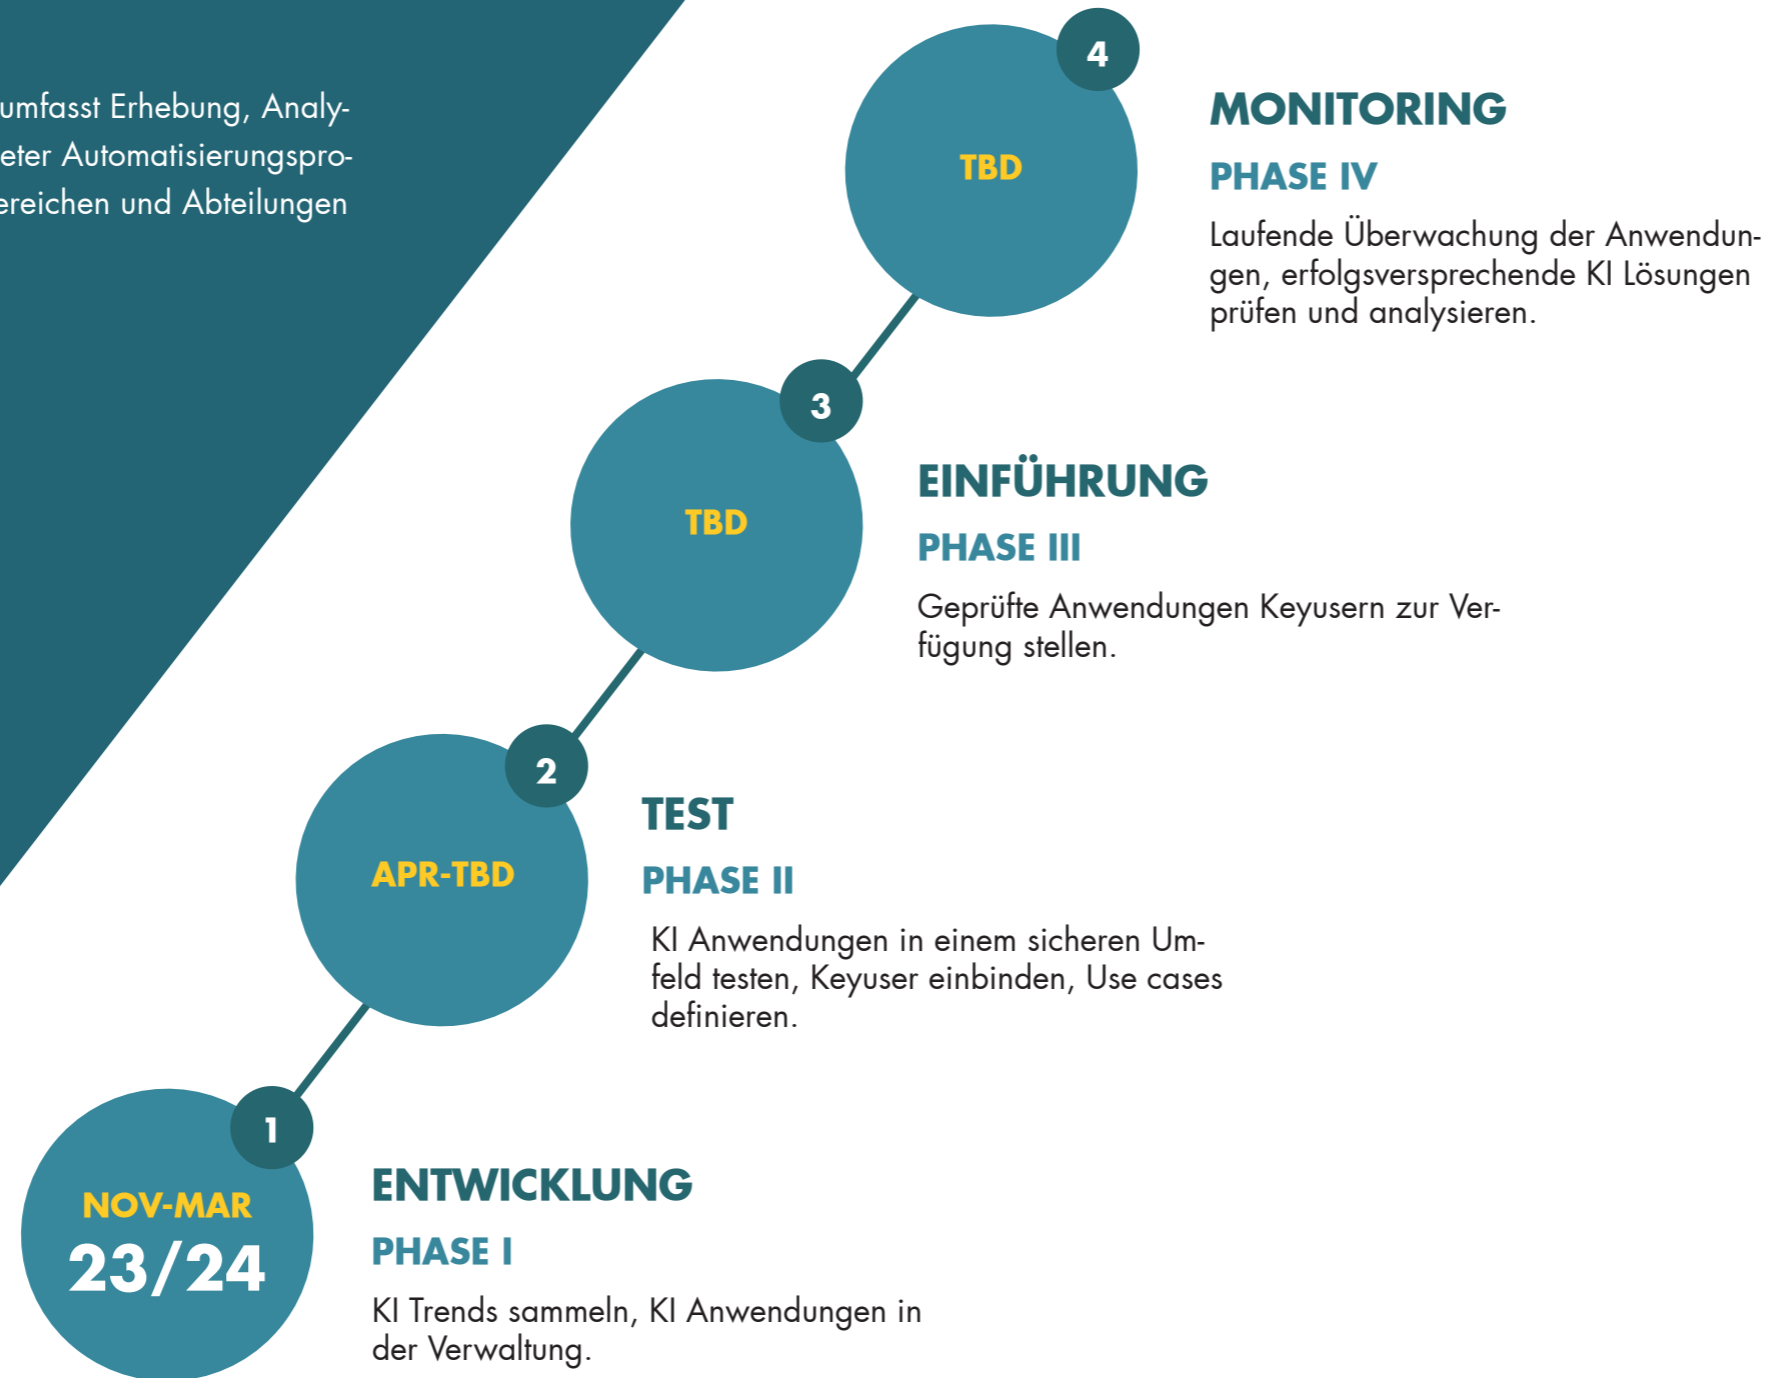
umfasst Erhebung, Analyeter Automatisierungsproereichen und Abteilungen

4

TBD

MONITORING

PHASE IV

Laufende Überwachung der Anwendungen, erfolgsversprechende KI Lösungen prüfen und analysieren.

3

TBD

EINFÜHRUNG

PHASE III

Geprüfte Anwendungen Keyusern zur Verfügung stellen.

2

APR-TBD

TEST

PHASE II

KI Anwendungen in einem sicheren Umfeld testen, Keyuser einbinden, Use cases definieren.

1

NOV-MAR
23/24

ENTWICKLUNG

PHASE I

KI Trends sammeln, KI Anwendungen in der Verwaltung.